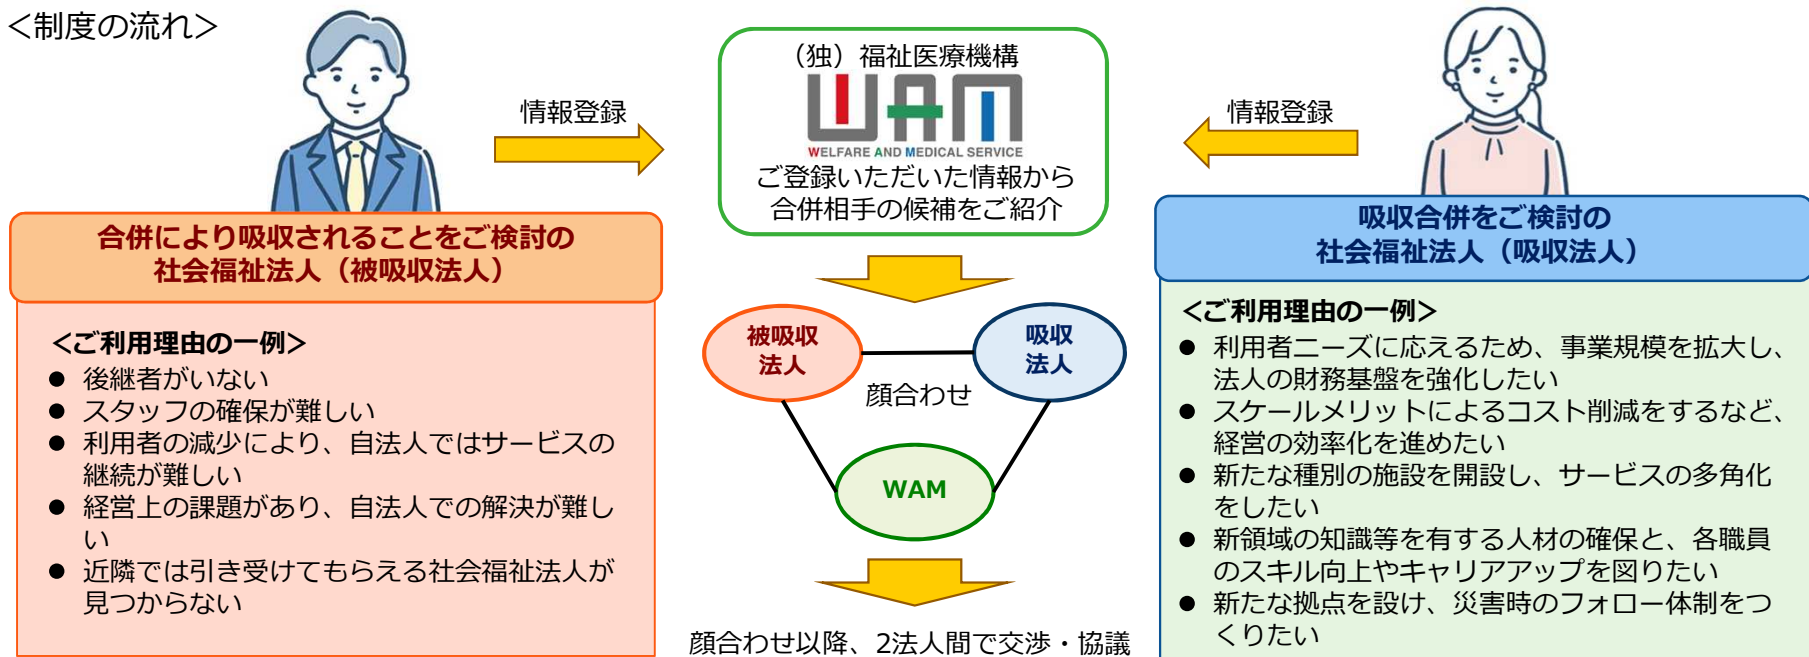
<制度の流れ>

情報登録

（独）福祉医療機構
WAM
WELFARE AND MEDICAL SERVICE
ご登録いただいた情報から
合併相手の候補をご紹介

情報登録

合併により吸収されることをご検討の
社会福祉法人（被吸収法人）

<ご利用理由の一例>
● 後継者がいない
● スタッフの確保が難しい
● 利用者の減少により、自法人ではサービスの継続が難しい
● 経営上の課題があり、自法人での解決が難しい
● 近隣では引き受けてもらえる社会福祉法人が見つからない

被吸収法人

吸収法人

顔合わせ

WAM

顔合わせ以降、2法人間で交渉・協議

吸収合併をご検討の
社会福祉法人（吸収法人）

<ご利用理由の一例>
● 利用者ニーズに応えるため、事業規模を拡大し、法人の財務基盤を強化したい
● スケールメリットによるコスト削減をするなど、経営の効率化を進めたい
● 新たな種別の施設を開設し、サービスの多角化をしたい
● 新領域の知識等を有する人材の確保と、各職員のスキル向上やキャリアアップを図りたい
● 新たな拠点を設け、災害時のフォロー体制をつくりたい